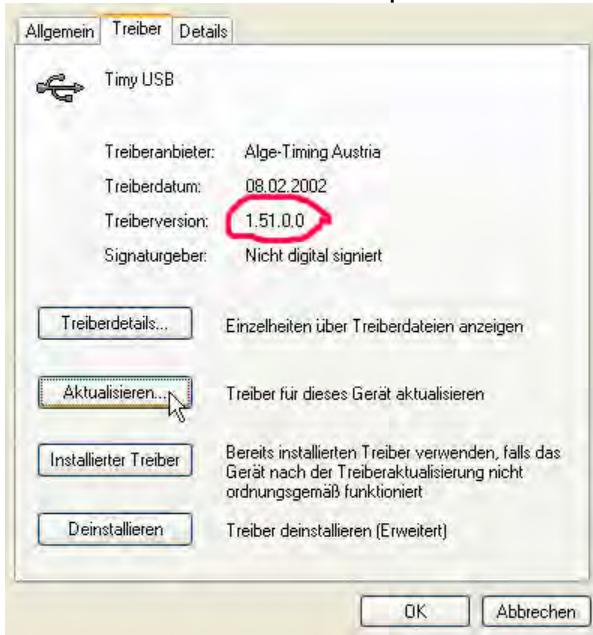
Allgemein Treiber Details

Timy USB

| Treiberanbieter: | Alge-Timing Austria |
|---|---|
| Treiberdatum: | 08.02.2002 |
| Treiberversion: | 1.51.0.0 |
| Signaturgeber: | Nicht digital signiert |

Treiberdetails... Einzelheiten über Treiberdateien anzeigen

Aktualisieren... Treiber für dieses Gerät aktualisieren

Installierter Treiber Bereits installierten Treiber verwenden, falls das Gerät nach der Treiberaktualisierung nicht ordnungsgemäß funktioniert

Deinstallieren Treiber deinstallieren (Erweitert)

OK Abbrechen